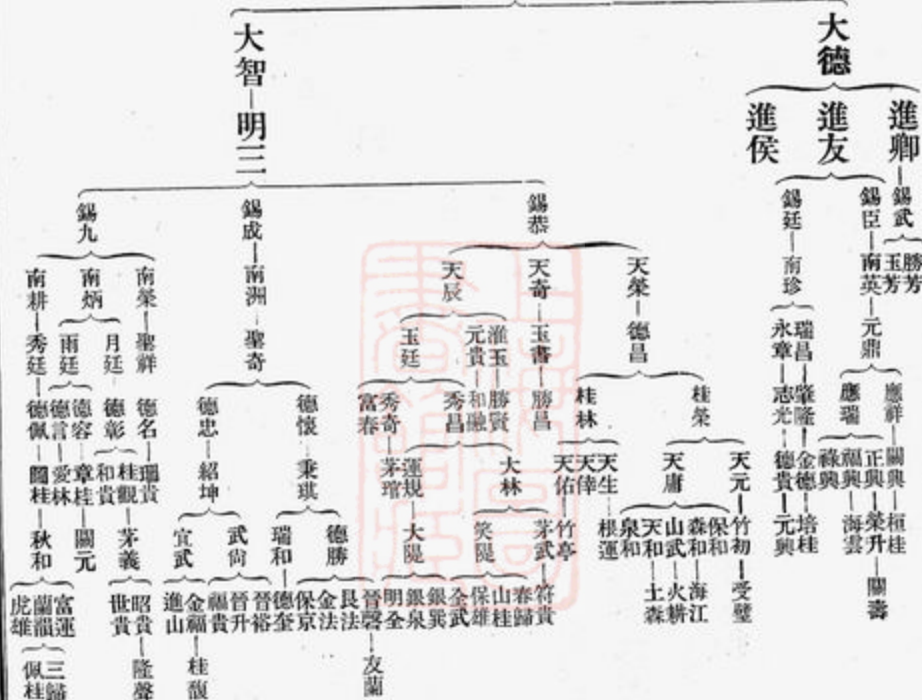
大德
進卿—錫武—玉芳 勝芳
進友
錫臣—南英—元鼎
應祥—關興—桓桂
應瑞—正興—榮升—關壽
福興—海雲
森興
錫廷—南珍
瑞昌—肇隆—金德—培桂
永章—志光—德貴—元興
進侯

大智—明三
錫九
南榮—聖祥
德名—瑞貴
桂觀—茅義
昭貴—隆聲
世貴
南炳
月廷—德彰
和貴
南廷
德容—章桂—關元
德言—愛林
南耕—秀廷—德佩—圖桂—秋和
富運
蘭福—三歸
虎雄
佩桂
錫成—南洲—聖奇
德懷—秉琪
德勝
瑞和—德奎
德忠—紹坤
武尙—晉裕
晉升
福貴
宜武—金福—桂馥
進山
錫恭
天辰
玉廷
秀奇—茅瑠
富春
秀昌
蓮規—大隄
元貴
進玉—勝賢
和融
大林
笑隄
天奇—玉書—勝昌
天榮—德昌
桂林
天生—根運
天俸—竹亭
天佑—茅武—符貴
桂榮
天庸
保和—海江
森和—火耕
山武—土森
天和
泉和
天元—竹初—受璧
晉器—友蘭
長法
金法
保京
春歸
山桂
保雄
全武
銀巽
銀泉
明全